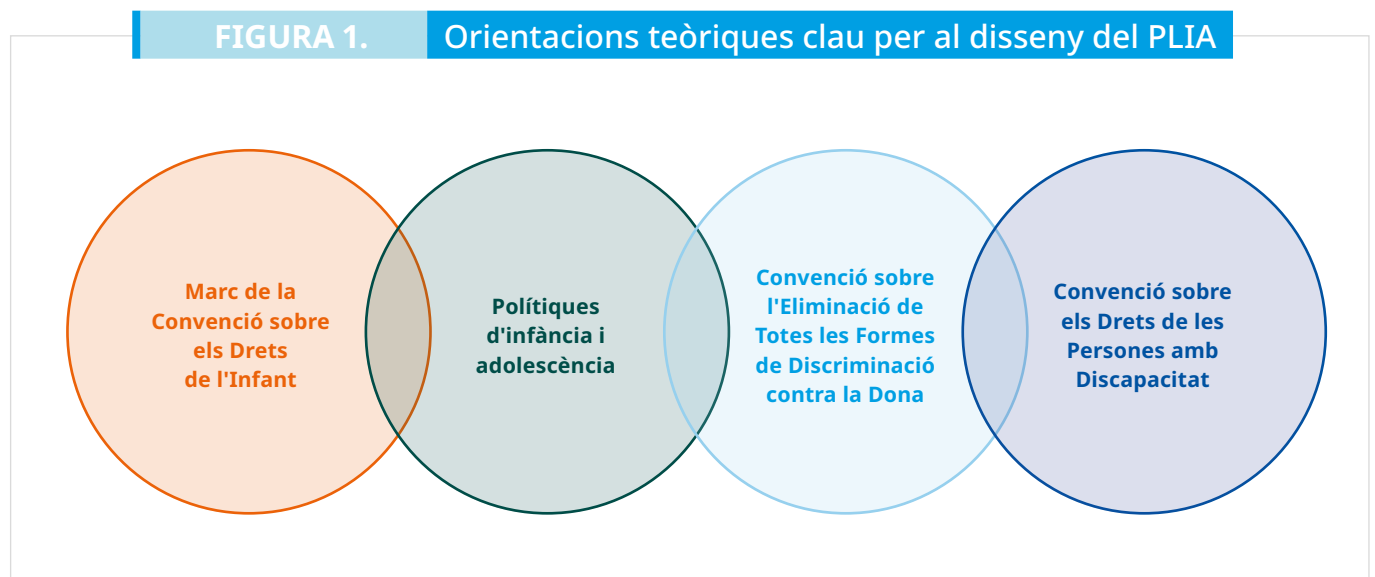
FIGURA 1. Orientacions teòriques clau per al disseny del PLIA

Marc de la Convenció sobre els Drets de l'Infant

Polítiques d'infància i adolescència

Convenció sobre l'Eliminació de Totes les Formes de Discriminació contra la Dona

Convenció sobre els Drets de les Persones amb Discapacitat